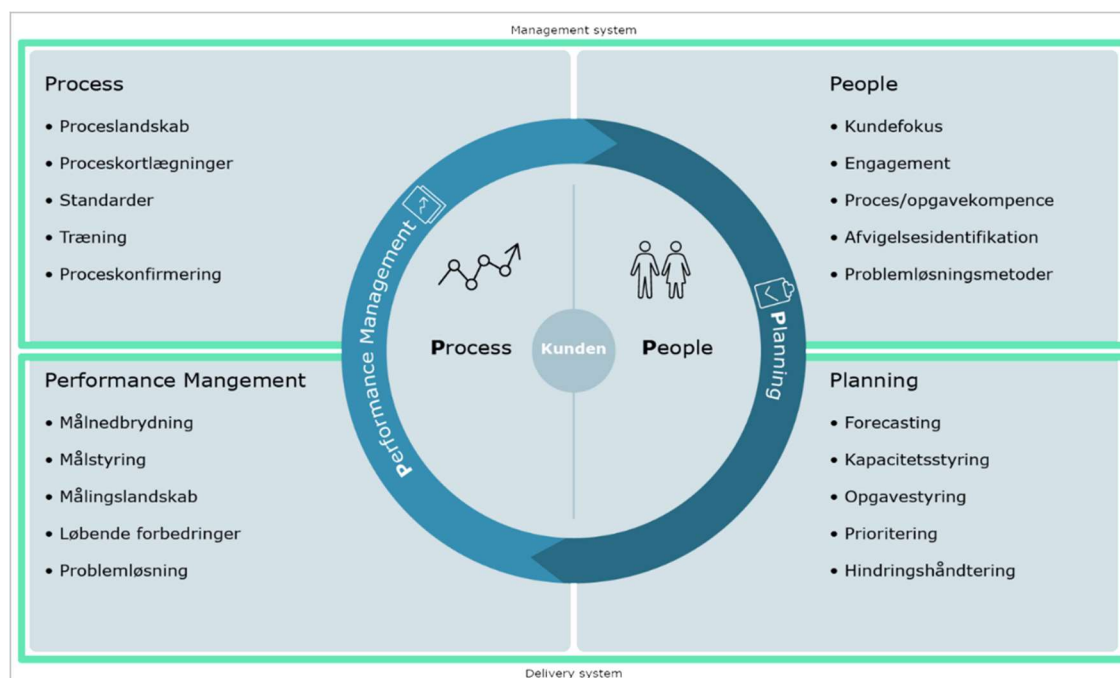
Management system

Process
• Proceslandskab
• Proceskortlægninger
• Standarder
• Træning
• Proceskonfirmering

People
• Kundefokus
• Engagement
• Proces/opgavekompence
• Afvigelsesidentifikation
• Problemløsningsmetoder

Performance Management

Process

Kunden

People

Planning

Performance Mangement
• Målnedbrydning
• Målstyring
• Målingslandskab
• Løbende forbedringer
• Problemløsning

Planning
• Forecasting
• Kapacitetsstyring
• Opgavestyring
• Prioritering
• Hindringshåndtering

Delivery system